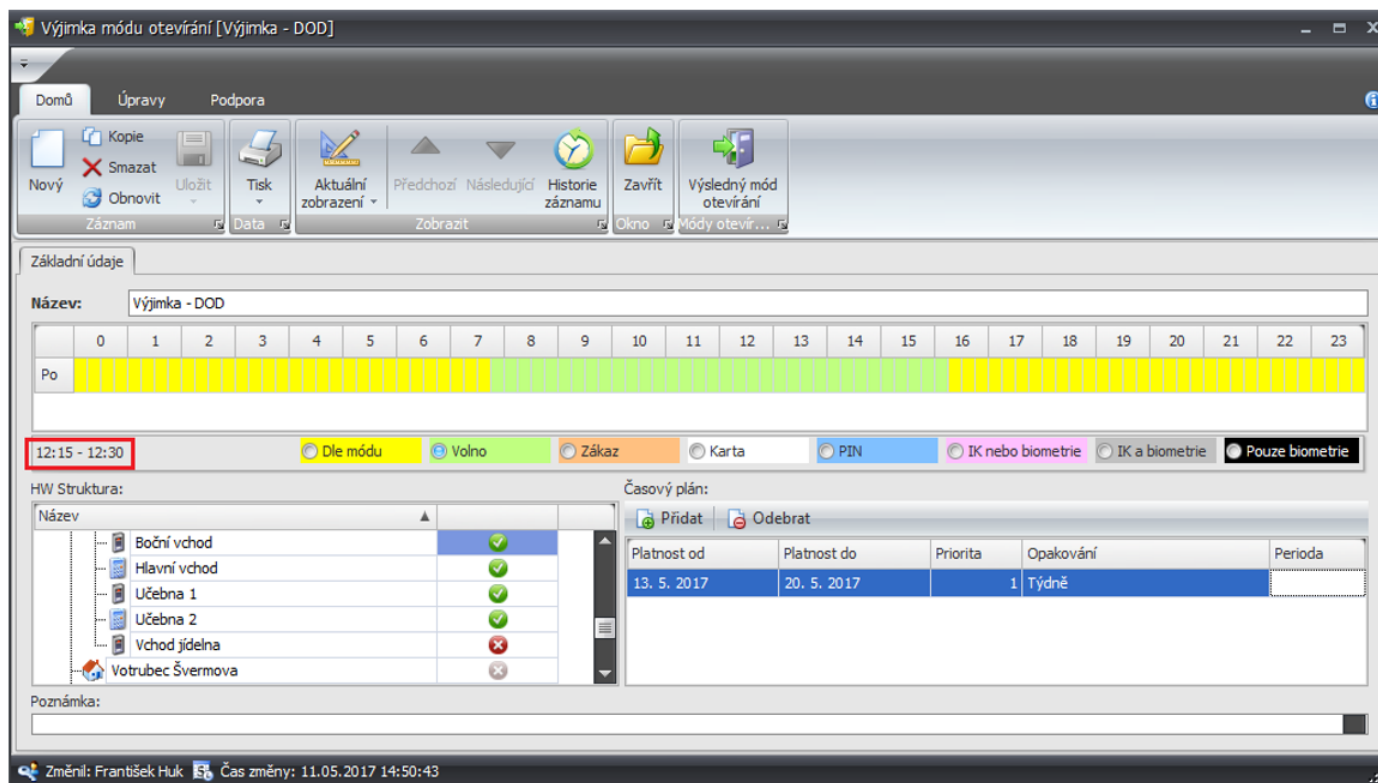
Výjimka módu otevírání [Výjimka - DOD]

Domů Úpravy Podpora

Nový Kopie Smazat Obnovit Uložit Záznam Tisk Data Aktuální zobrazení Předchozí Následující Historie záznamu Zobrazit Zavřít Okno Výsledný mód otevírání Módy otevír...

Základní údaje

Název: Výjimka - DOD

| | 0 | 1 | 2 | 3 | 4 | 5 | 6 | 7 | 8 | 9 | 10 | 11 | 12 | 13 | 14 | 15 | 16 | 17 | 18 | 19 | 20 | 21 | 22 | 23 |
|---|---|---|---|---|---|---|---|---|---|---|---|---|---|---|---|---|---|---|---|---|---|---|---|---|
| Po | | | | | | | | | | | | | | | | | | | | | | | | |

12:15 - 12:30 Dle módu Volno Zákaz Karta PIN IK nebo biometrie IK a biometrie Pouze biometrie

HW Struktura:

Název
Boční vchod
Hlavní vchod
Učebna 1
Učebna 2
Vchod jídelna
Votrubec Švermova

Časový plán:

Přidat Odebrat

| Platnost od | Platnost do | Priorita | Opakování | Perioda |
|---|---|---|---|---|
| 13. 5. 2017 | 20. 5. 2017 | 1 | Týdně | |

Poznámka:

Změnil: František Huk Čas změny: 11.05.2017 14:50:43